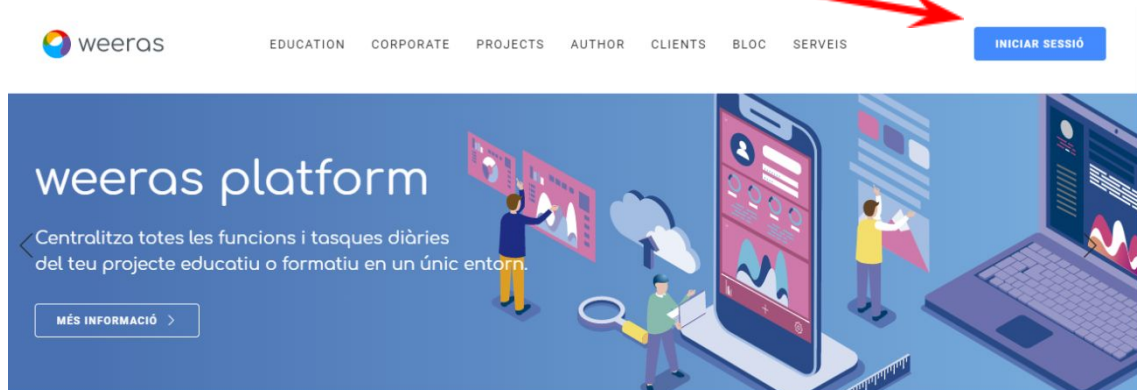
weeras

EDUCATION CORPORATE PROJECTS AUTHOR CLIENTS BLOC SERVEIS

INICIAR SESSIÓ

weeras platform

Centralitza totes les funcions i tasques diàries del teu projecte educatiu o formatiu en un únic entorn.

MÉS INFORMACIÓ